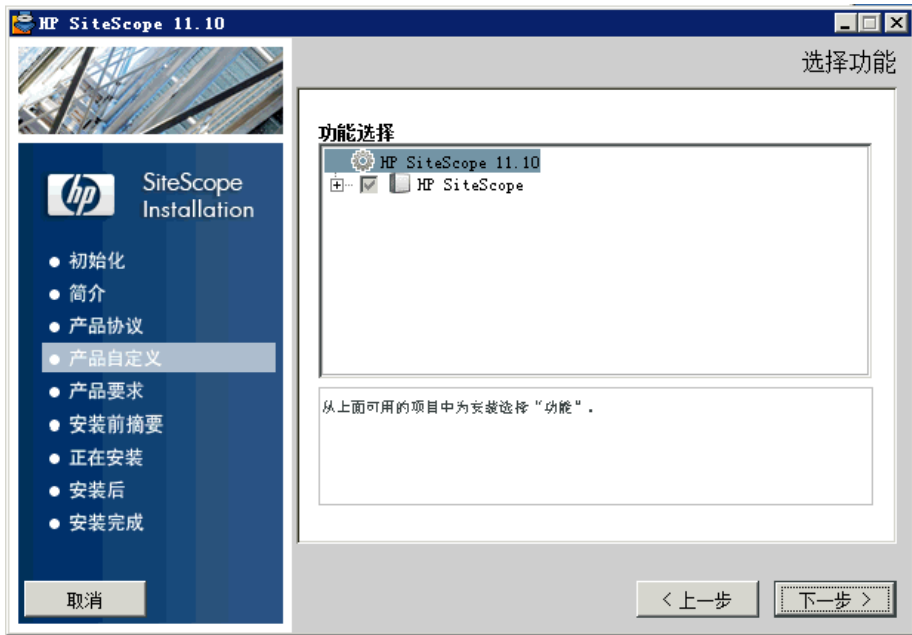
HP SiteScope 11.10

选择功能

SiteScope Installation

● 初始化
● 简介
● 产品协议
● 产品自定义
● 产品要求
● 安装前摘要
● 正在安装
● 安装后
● 安装完成

取消

功能选择

HP SiteScope 11.10
HP SiteScope

从上面可用的项目中为安装选择“功能”。

< 上一步

下一步 >